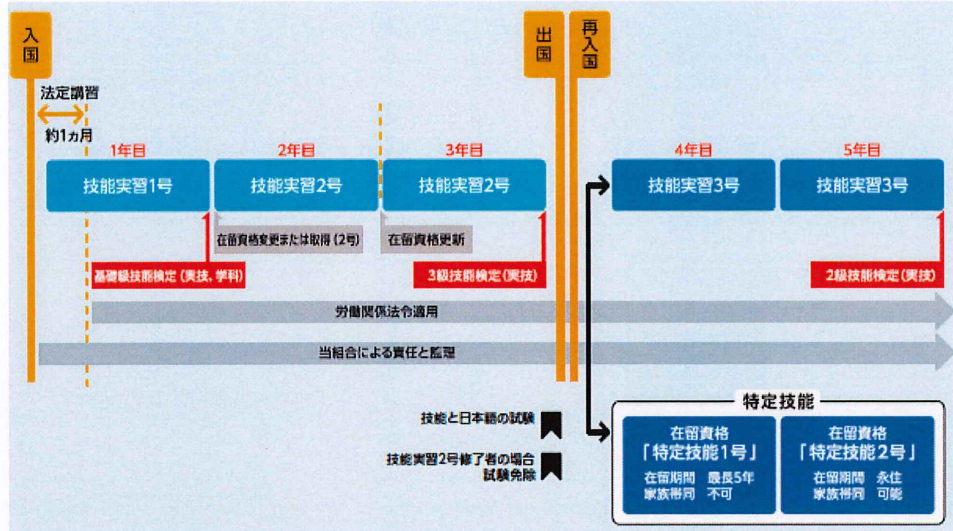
入国

法定講習

約1ヵ月

1年目

技能実習1号

2年目

技能実習2号

3年目

技能実習2号

出国

再入国

4年目

技能実習3号

5年目

技能実習3号

在留資格変更または取得（2号）

在留資格更新

基礎級技能検定（実技、学科）

3級技能検定（実技）

2級技能検定（実技）

労働関係法令適用

当組合による責任と監理

特定技能

技能と日本語の試験

技能実習2号修了者の場合試験免除

在留資格「特定技能1号」

在留期間　最長5年
家族帯同　不可

在留資格「特定技能2号」

在留期間　永住
家族帯同　可能